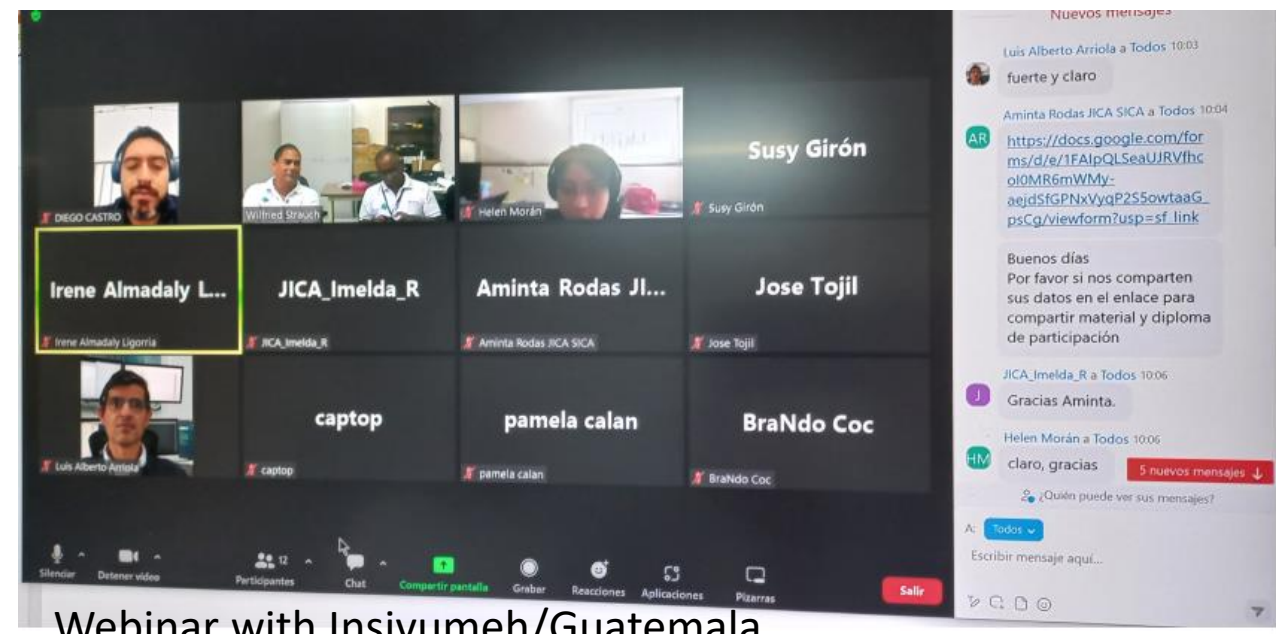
Nuevos mensajes

Luis Alberto Arriola a Todos 10:03

fuerte y claro

Aminta Rodas JICA SICA a Todos 10:04

AR

https://docs.google.com/forms/d/e/1FAIpQLSeaUJRVfhcol0MR6mWMy-aejdSfGPNxVyqP2S5owtaaG_psCg/viewform?usp=sf_link

Buenos días
Por favor si nos comparten sus datos en el enlace para compartir material y diploma de participación

JICA_Imelda_R a Todos 10:06

J

Gracias Aminta.

Helen Morán a Todos 10:06

HM

claro, gracias

5 nuevos mensajes

¿Quién puede ver sus mensajes?

A: Todos

Escribir mensaje aquí...

DIEGO CASTRO

Wilfried Strauch

Helen Morán

Susy Girón

Susy Girón

Irene Almadaly L...

Irene Almadaly Ligorria

JICA_Imelda_R

JICA_Imelda_R

Aminta Rodas JI...

Aminta Rodas JICA SICA

Jose Tojil

Jose Tojil

Luis Alberto Arriola

captop

captop

pamela calan

pamela calan

BraNdo Coc

BraNdo Coc

Silenciar

Detener video

12

Participantes

Chat

Compartir pantalla

Grabar

Reacciones

Aplicaciones

Pizarras

Salir

Webinar with Insivumeh/Guatemala